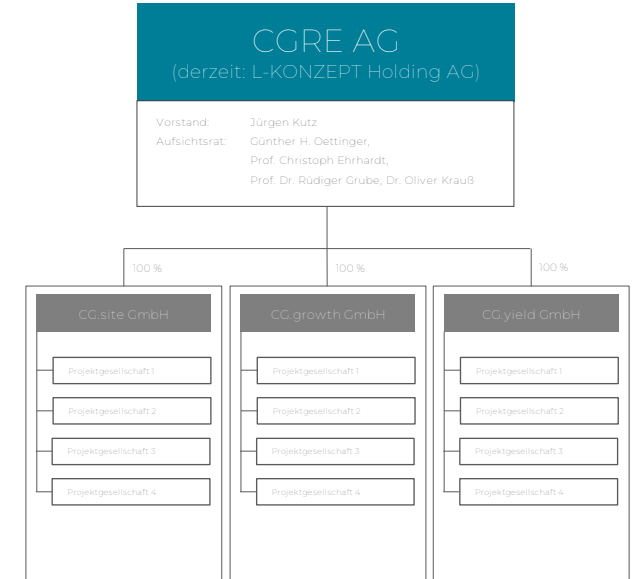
CGRE AG
(derzeit: L-KONZEPT Holding AG)

Vorstand: Jürgen Kutz
Aufsichtsrat: Günther H. Oettinger, Prof. Christoph Ehrhardt, Prof. Dr. Rüdiger Grube, Dr. Oliver Krauß

100 %

100 %

100 %

CG.site GmbH

Projektgesellschaft 1
Projektgesellschaft 2
Projektgesellschaft 3
Projektgesellschaft 4

CG.growth GmbH

Projektgesellschaft 1
Projektgesellschaft 2
Projektgesellschaft 3
Projektgesellschaft 4

CG.yield GmbH

Projektgesellschaft 1
Projektgesellschaft 2
Projektgesellschaft 3
Projektgesellschaft 4